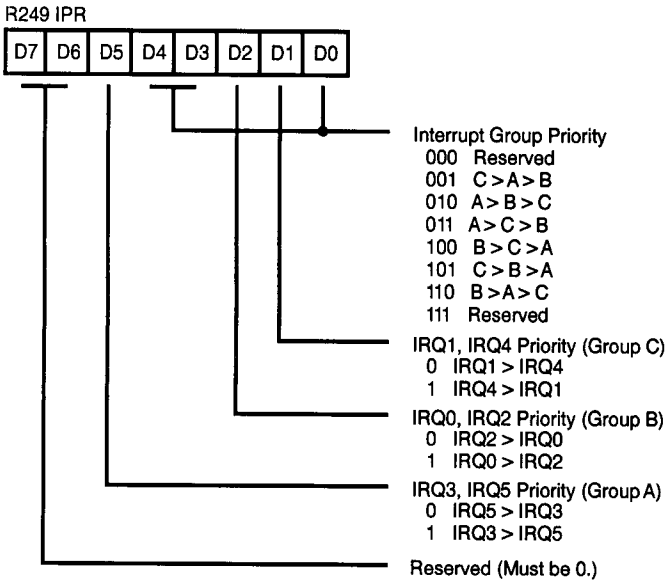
R249 IPR

| D7 | D6 | D5 | D4 | D3 | D2 | D1 | D0 |
|---|---|---|---|---|---|---|---|

Interrupt Group Priority
000 Reserved
001 C > A > B
010 A > B > C
011 A > C > B
100 B > C > A
101 C > B > A
110 B > A > C
111 Reserved

IRQ1, IRQ4 Priority (Group C)
0 IRQ1 > IRQ4
1 IRQ4 > IRQ1

IRQ0, IRQ2 Priority (Group B)
0 IRQ2 > IRQ0
1 IRQ0 > IRQ2

IRQ3, IRQ5 Priority (Group A)
0 IRQ5 > IRQ3
1 IRQ3 > IRQ5

Reserved (Must be 0.)